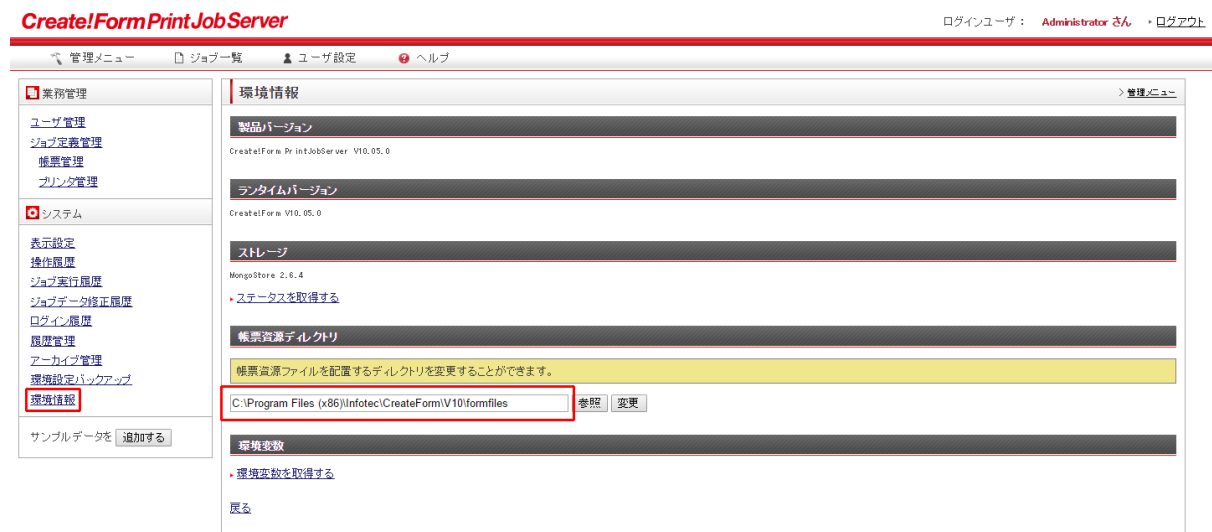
Create!Form Print Job Server

ログインユーザ： Administrator さん ログアウト

管理メニュー ジョブ一覧 ユーザ設定 ヘルプ

業務管理

ユーザ管理
ジョブ定義管理
帳票管理
プリンタ管理

システム

表示設定
操作履歴
ジョブ実行履歴
ジョブデータ修正履歴
ログイン履歴
履歴管理
アーカイブ管理
環境設定バックアップ
環境情報

サンプルデータを 追加する

環境情報

> 管理メニュー

製品バージョン

Create!Form PrintJobServer V10.05.0

ランタイムバージョン

Create!Form V10.05.0

ストレージ

MongoStore 2.6.4

ステータスを取得する

帳票資源ディレクトリ

帳票資源ファイルを配置するディレクトリを変更することができます。

C:\Program Files (x86)\Infotec\CreateForm\V10\formfiles 参照 変更

環境変数

環境変数を取得する

戻る